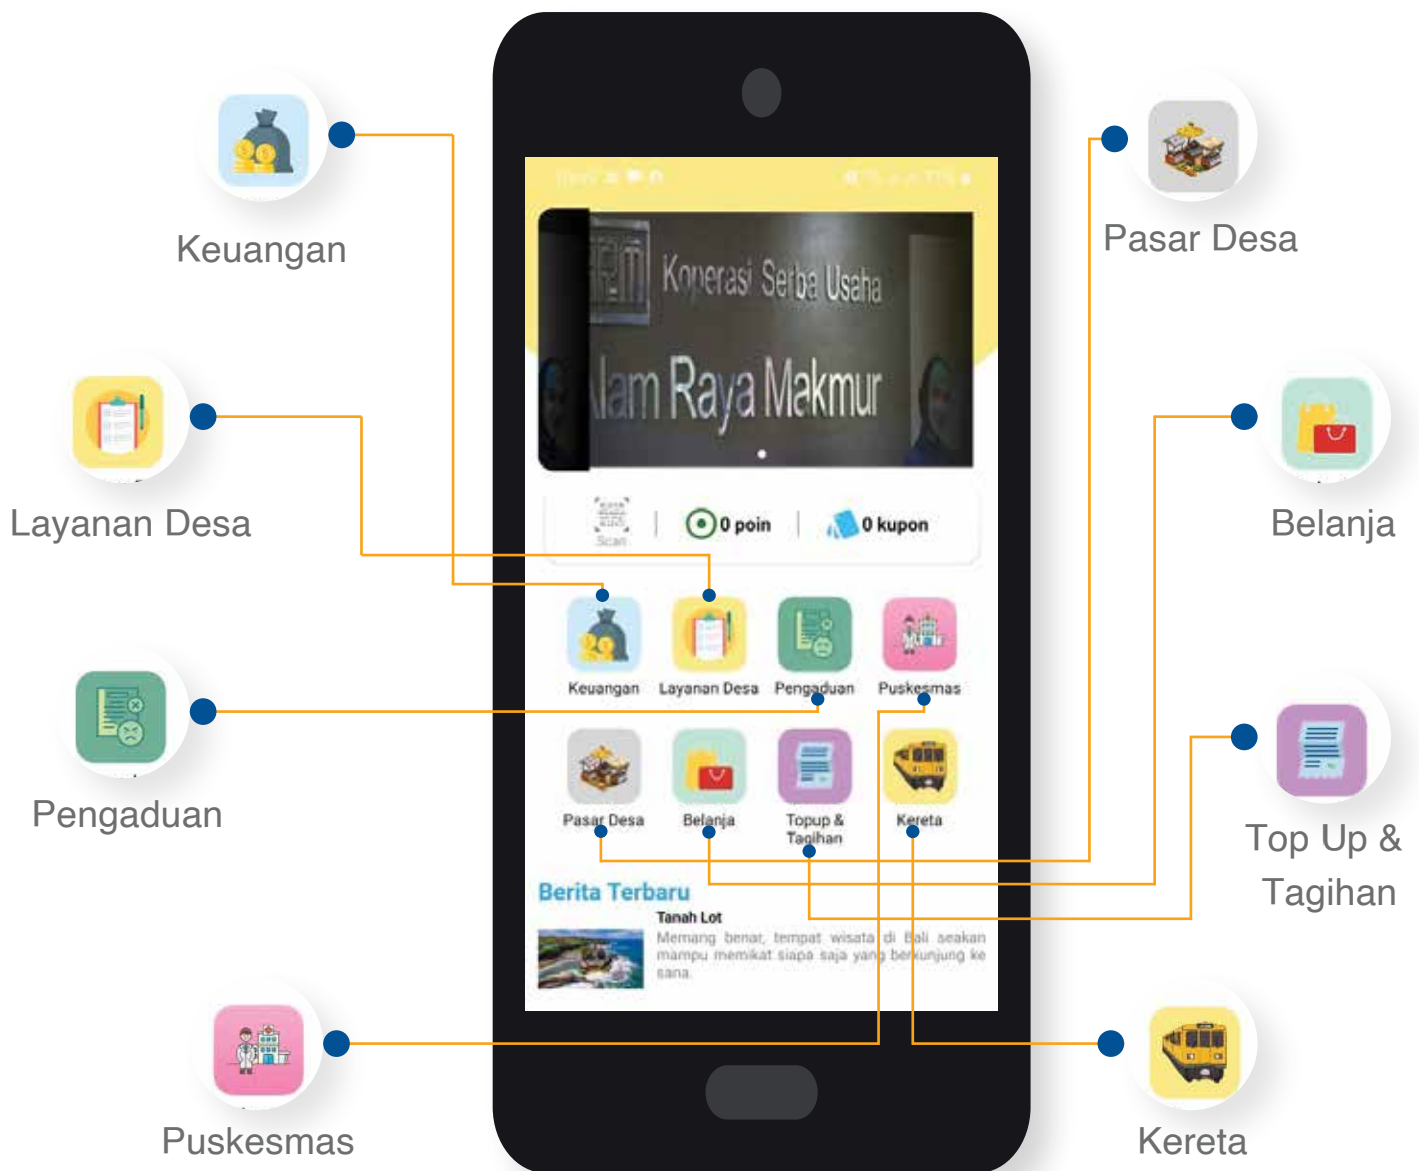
Keuangan

Layanan Desa

Pengaduan

Puskesmas

Pasar Desa

Belanja

Top Up & Tagihan

Kereta

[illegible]

Koperasi Serba Usaha

Alam Raya Makmur

Scan | 0 poin | 0 kupon

Keuangan Layanan Desa Pengaduan Puskesmas

Pasar Desa Belanja Topup & Tagihan Kereta

Berita Terbaru

Tanah Lot

Memang benar, tempat wisata di Bali seakan mampu memikat siapa saja yang berkunjung ke sana.